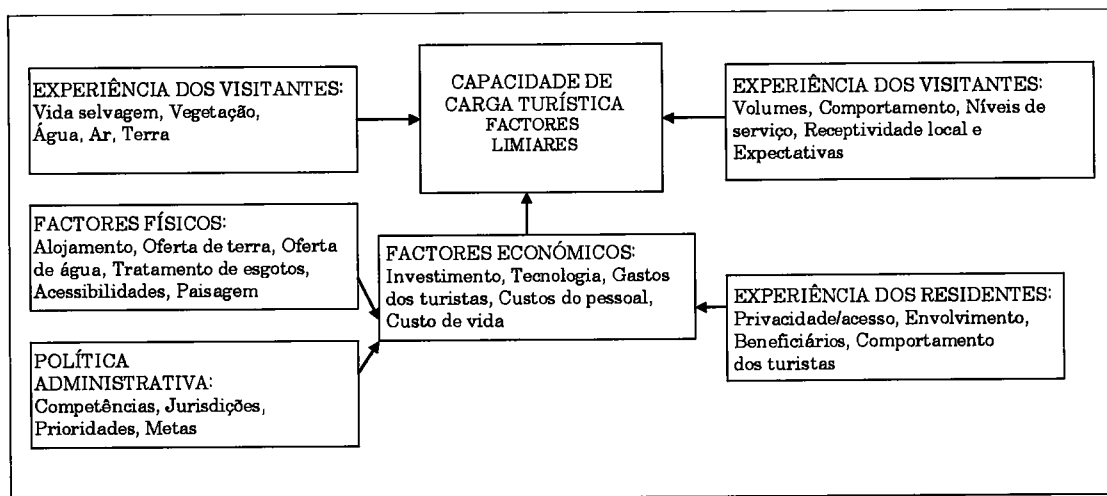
EXPERIÊNCIA DOS VISITANTES:
Vida selvagem, Vegetação, Água, Ar, Terra

CAPACIDADE DE CARGA TURÍSTICA
FACTORES LIMIARES

EXPERIÊNCIA DOS VISITANTES:
Volumes, Comportamento, Níveis de serviço, Receptividade local e Expectativas

FACTORES FÍSICOS:
Alojamento, Oferta de terra, Oferta de água, Tratamento de esgotos, Acessibilidades, Paisagem

FACTORES ECONÓMICOS:
Investimento, Tecnologia, Gastos dos turistas, Custos do pessoal, Custo de vida

EXPERIÊNCIA DOS RESIDENTES:
Privacidade/acesso, Envolvimento, Beneficiários, Comportamento dos turistas

POLÍTICA ADMINISTRATIVA:
Competências, Jurisdições, Prioridades, Metas